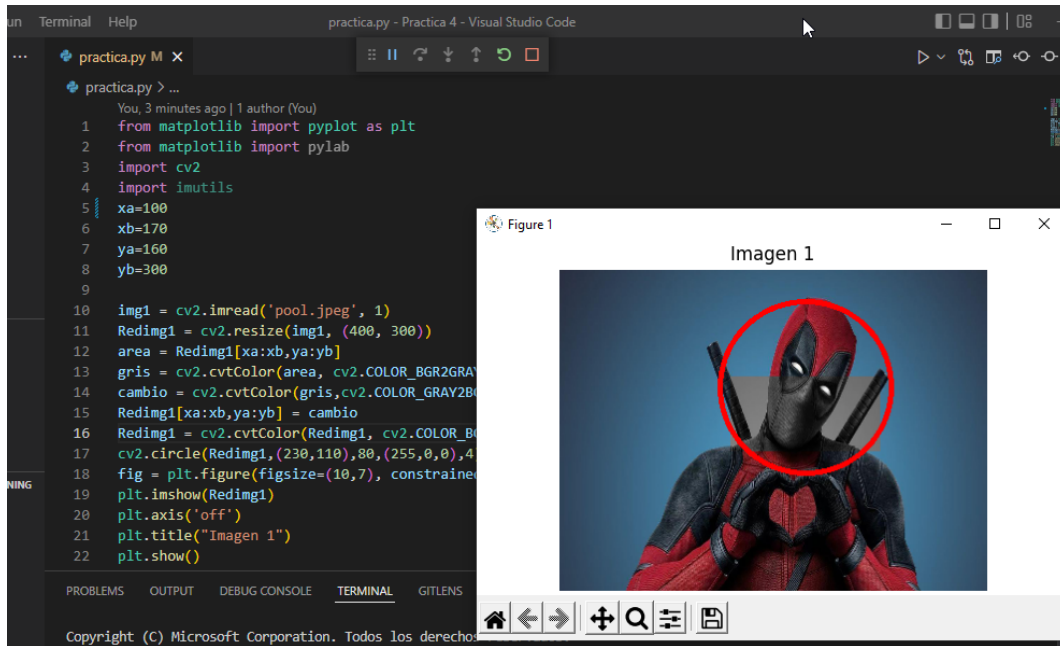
un Terminal Help practica.py - Practica 4 - Visual Studio Code

... practica.py M ×

practica.py > ...

You, 3 minutes ago | 1 author (You)

1 from matplotlib import pyplot as plt
2 from matplotlib import pylab
3 import cv2
4 import imutils
5 xa=100
6 xb=170
7 ya=160
8 yb=300
9
10 img1 = cv2.imread('pool.jpeg', 1)
11 Redimg1 = cv2.resize(img1, (400, 300))
12 area = Redimg1[xa:xb,ya:yb]
13 gris = cv2.cvtColor(area, cv2.COLOR_BGR2GRAY
14 cambio = cv2.cvtColor(gris,cv2.COLOR_GRAY2B
15 Redimg1[xa:xb,ya:yb] = cambio
16 Redimg1 = cv2.cvtColor(Redimg1, cv2.COLOR_B
17 cv2.circle(Redimg1,(230,110),80,(255,0,0),4
18 fig = plt.figure(figsize=(10,7), constraine
19 plt.imshow(Redimg1)
20 plt.axis('off')
21 plt.title("Imagen 1")
22 plt.show()

NING

PROBLEMS OUTPUT DEBUG CONSOLE TERMINAL GITLENS

Copyright (C) Microsoft Corporation. Todos los derechos

Figure 1

Imagen 1